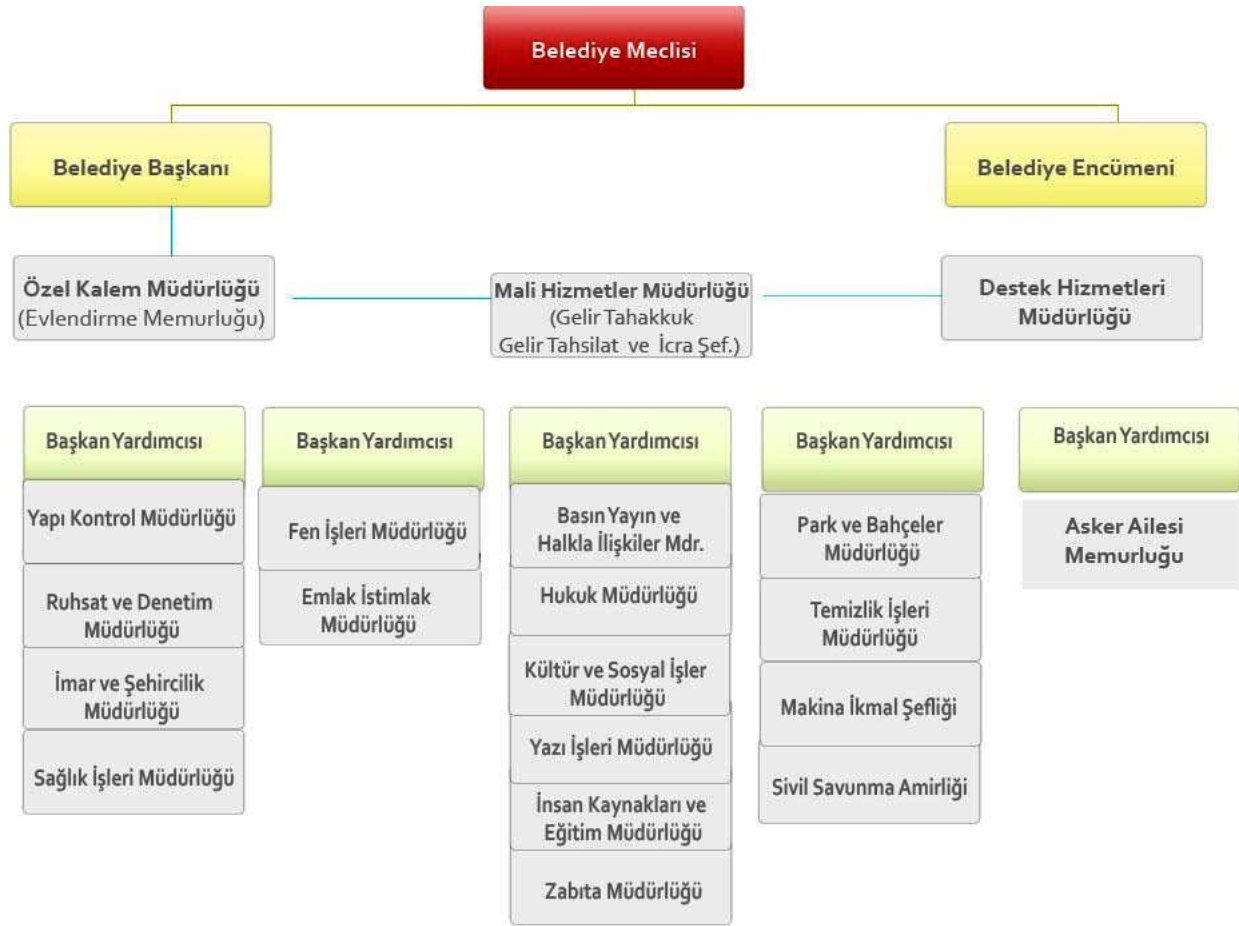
Belediye Meclisi

Belediye Başkanı

Belediye Encümeni

Özel Kalem Müdürlüğü
(Evlendirme Memurluğu)

Mali Hizmetler Müdürlüğü
(Gelir Tahakkuk
Gelir Tahsilat ve İcra Şef.)

Destek Hizmetleri Müdürlüğü

Başkan Yardımcısı

Yapı Kontrol Müdürlüğü

Ruhsat ve Denetim Müdürlüğü

İmar ve Şehircilik Müdürlüğü

Sağlık İşleri Müdürlüğü

Başkan Yardımcısı

Fen İşleri Müdürlüğü

Emlak İstimlak Müdürlüğü

Başkan Yardımcısı

Basın Yayın ve Halkla İlişkiler Mdr.

Hukuk Müdürlüğü

Kültür ve Sosyal İşler Müdürlüğü

Yazı İşleri Müdürlüğü

İnsan Kaynakları ve Eğitim Müdürlüğü

Zabıta Müdürlüğü

Başkan Yardımcısı

Park ve Bahçeler Müdürlüğü

Temizlik İşleri Müdürlüğü

Makina İkmal Şefliği

Sivil Savunma Amirliği

Başkan Yardımcısı

Asker Ailesi Memurluğu